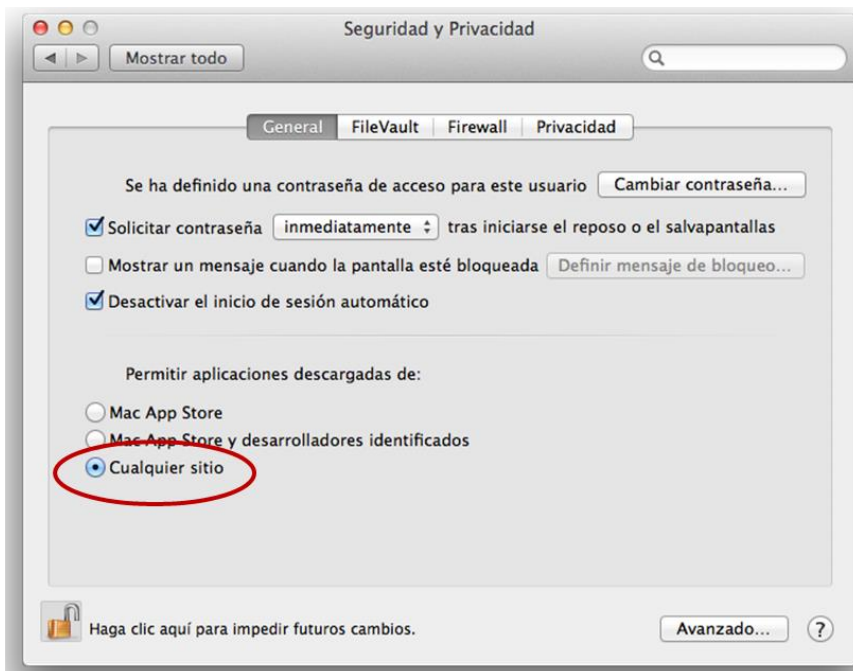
Seguridad y Privacidad

Mostrar todo

General | FileVault | Firewall | Privacidad

Se ha definido una contraseña de acceso para este usuario
Cambiar contraseña...

Solicitar contraseña
inmediatamente
tras iniciarse el reposo o el salvapantallas

Mostrar un mensaje cuando la pantalla esté bloqueada
Definir mensaje de bloqueo...

Desactivar el inicio de sesión automático

Permitir aplicaciones descargadas de:

Mac App Store

Mac App Store y desarrolladores identificados

Cualquier sitio

Haga clic aquí para impedir futuros cambios.

Avanzado...

?